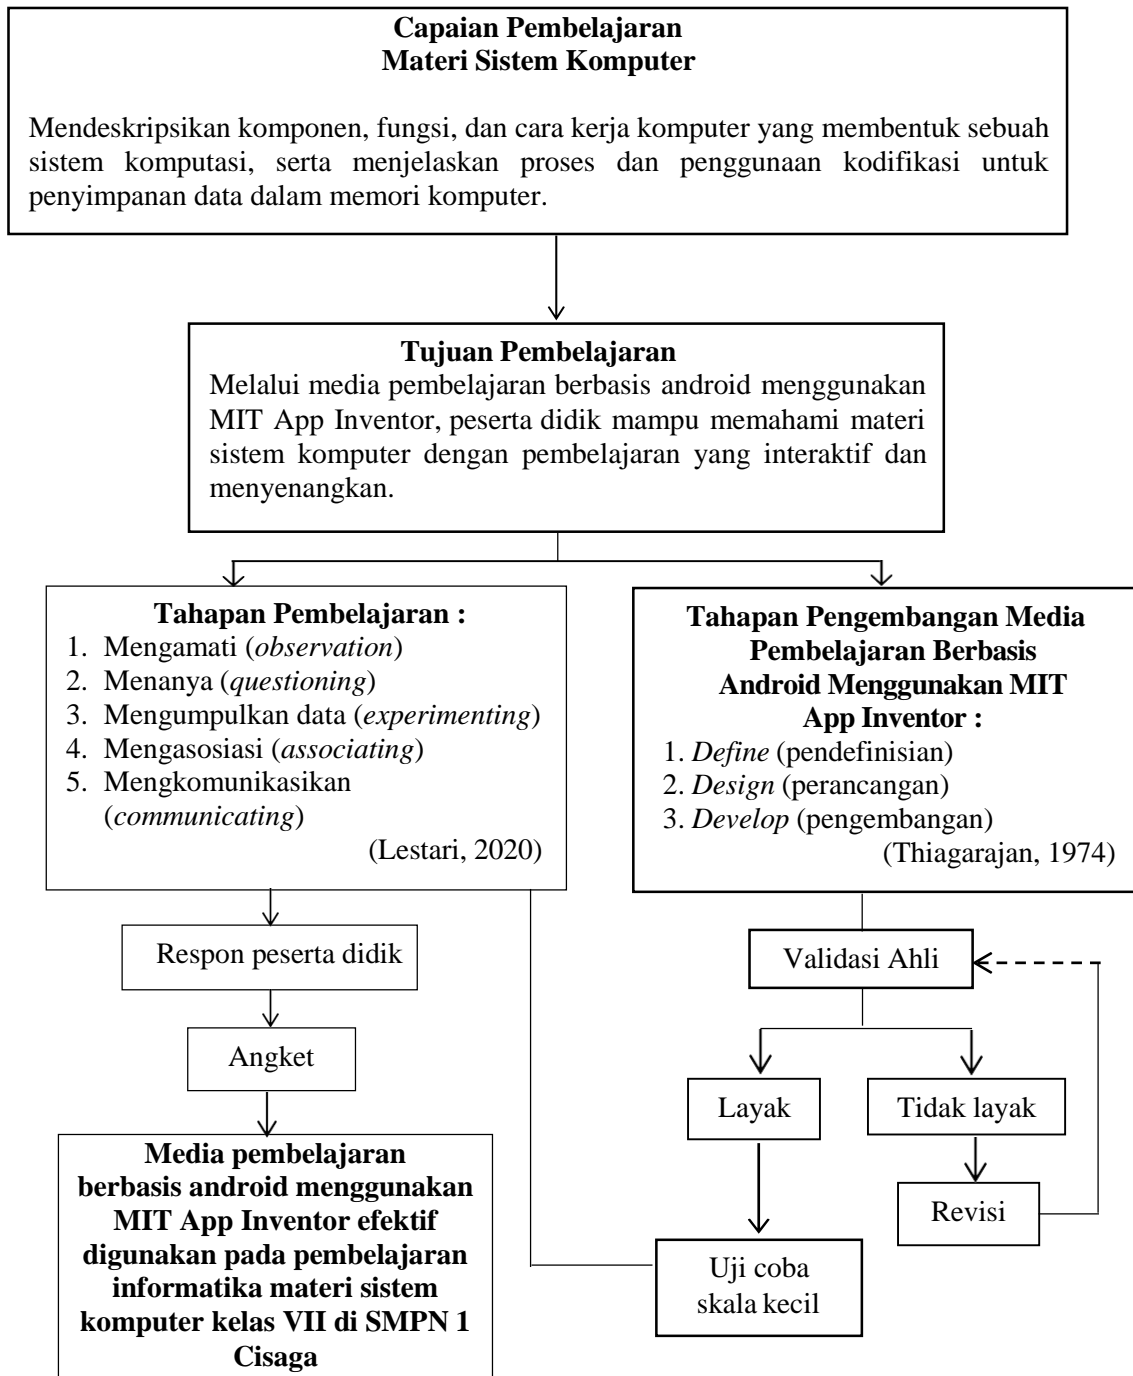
**Capaian Pembelajaran**
**Materi Sistem Komputer**

Mendeskripsikan komponen, fungsi, dan cara kerja komputer yang membentuk sebuah sistem komputasi, serta menjelaskan proses dan penggunaan kodifikasi untuk penyimpanan data dalam memori komputer.

**Tujuan Pembelajaran**
Melalui media pembelajaran berbasis android menggunakan MIT App Inventor, peserta didik mampu memahami materi sistem komputer dengan pembelajaran yang interaktif dan menyenangkan.

**Tahapan Pembelajaran :**
1. Mengamati (*observation*)
2. Menanya (*questioning*)
3. Mengumpulkan data (*experimenting*)
4. Mengasosiasi (*associating*)
5. Mengkomunikasikan (*communicating*)
(Lestari, 2020)

**Tahapan Pengembangan Media Pembelajaran Berbasis Android Menggunakan MIT App Inventor :**
1. *Define* (pendefinisian)
2. *Design* (perancangan)
3. *Develop* (pengembangan)
(Thiagarajan, 1974)

Respon peserta didik

Angket

**Media pembelajaran berbasis android menggunakan MIT App Inventor efektif digunakan pada pembelajaran informatika materi sistem komputer kelas VII di SMPN 1 Cisaga**

Validasi Ahli

Layak

Tidak layak

Revisi

Uji coba skala kecil